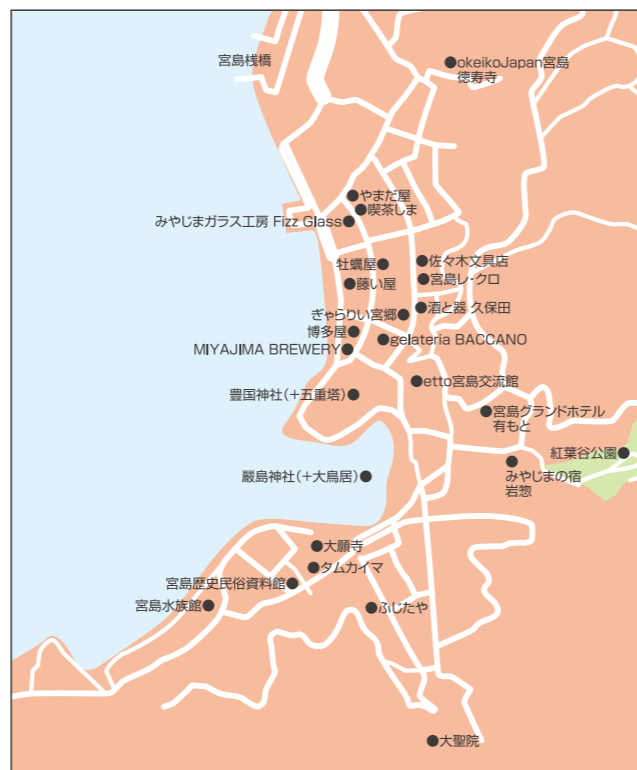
宮島桟橋

okeikoJapan宮島
徳寿寺

やまだ屋
喫茶しま
みやじまガラス工房 Fizz Glass

牡蠣屋
藤い屋
佐々木文具店
宮島レ・クロ
酒と器 久保田
ぎゃらりい宮郷
博多屋
MIYAJIMA BREWERY
gelateria BACCANO

etto宮島交流館
豊国神社(+五重塔)
宮島グランドホテル
有もと
紅葉谷公園
みやじまの宿
岩惣
厳島神社(+大鳥居)

大願寺
タムカイマ
宮島歴史民俗資料館
宮島水族館
ふじたや

大聖院